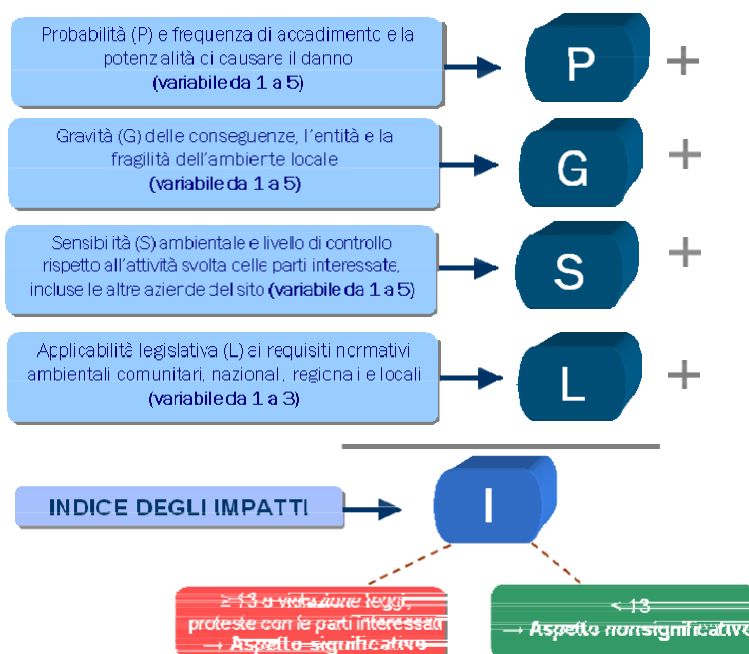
Probabilità (P) e frequenza di accadimento e la potenzalità ci causare il danno
(variabile da 1 a 5)

P

+

Gravità (G) delle conseguenze, l'entità e la fragilità dell'ambierte locale
(variabile da 1 a 5)

G

+

Sensibiità (S) ambientale e livello di controllo rispetto all'attività svolta celle parti interessate, incluse le altre aziende del sito (variabile da 1 a 5)

S

+

Applicabilità legislativa (L) ai requisiti normativi ambientali comunitari, nazional, regionai e locali
(variabile da 1 a 3)

L

+

INDICE DEGLI IMPATTI

I

≥ 13 o violazione leggi, proteste con le parti interessat
→ Aspetto significativo

< 13
→ Aspetto nonsignificativo